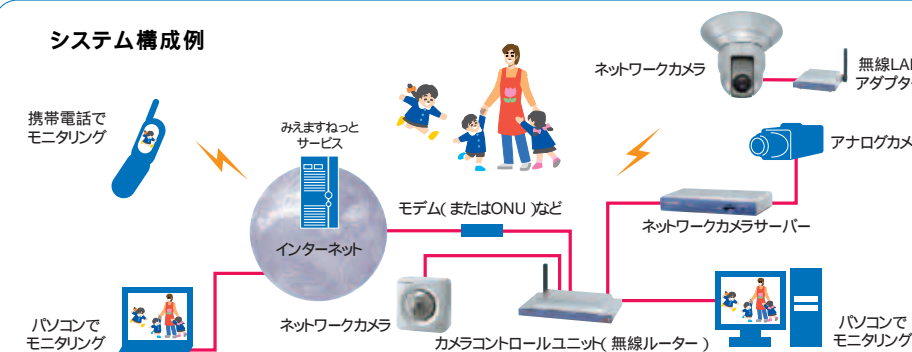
システム構成例

携帯電話で
モニタリング

みえますねっと
サービス

インターネット

パソコンで
モニタリング

ネットワークカメラ

無線LA
アダプタ

アナログカメ

モデム( またはONU )など

ネットワークカメラサーバー

ネットワークカメラ

カメラコントロールユニット( 無線ルーター )

パソコンで
モニタリング